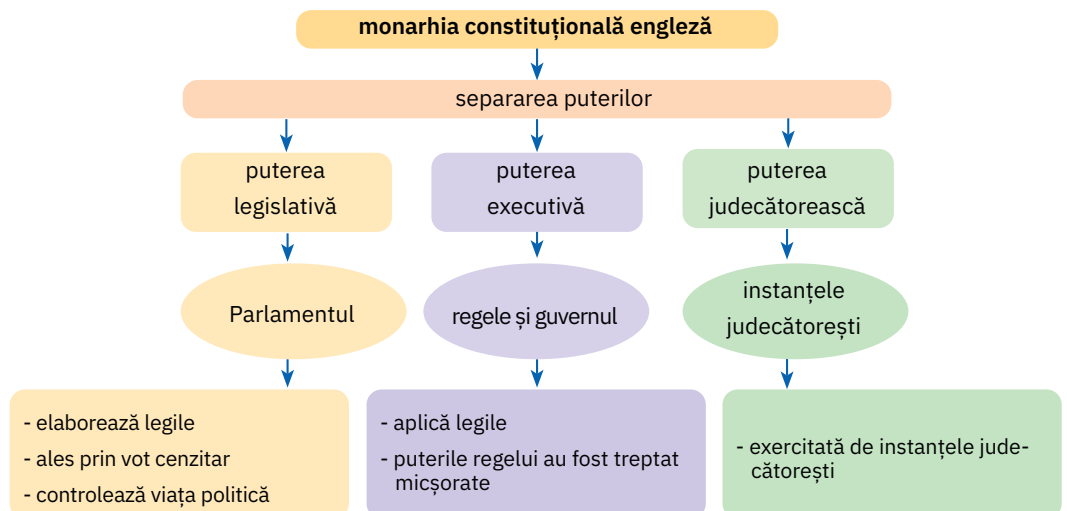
monarhia constituțională engleză

separarea puterilor

puterea legislativă

puterea executivă

puterea judecătorească

Parlamentul

regele și guvernul

instanțele judecătorești

- elaborează legile
- ales prin vot cenzitar
- controlează viața politică

- aplică legile
- puterile regelui au fost treptat micșorate

- exercitată de instanțele judecătorești